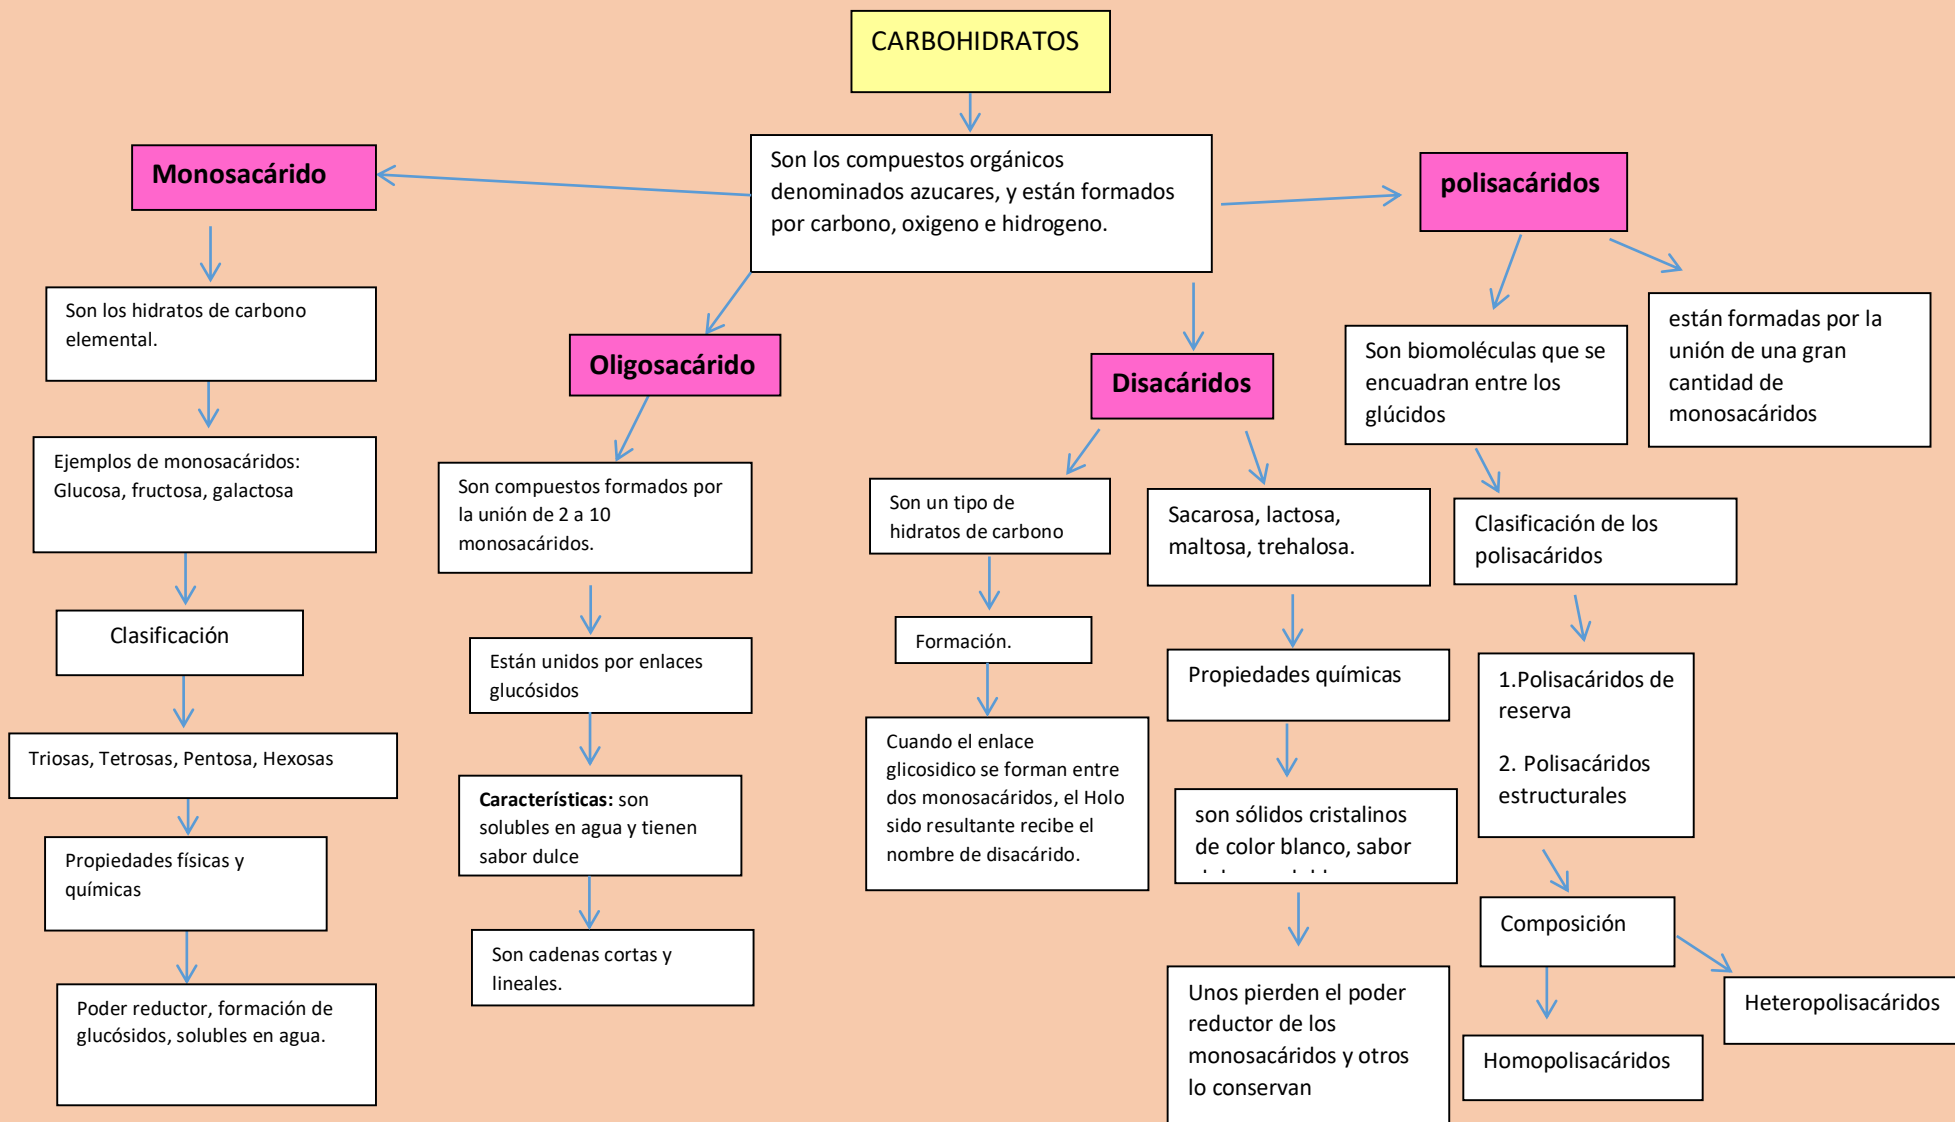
CARBOHIDRATOS

Son los compuestos orgánicos denominados azucares, y están formados por carbono, oxigeno e hidrogeno.

Monosacárido

Son los hidratos de carbono elemental.

Ejemplos de monosacáridos: Glucosa, fructosa, galactosa

Clasificación

Triosas, Tetrosas, Pentosa, Hexosas

Propiedades físicas y químicas

Poder reductor, formación de glucósidos, solubles en agua.

Oligosacárido

Son compuestos formados por la unión de 2 a 10 monosacáridos.

Están unidos por enlaces glucósidos

**Características:** son solubles en agua y tienen sabor dulce

Son cadenas cortas y lineales.

Disacáridos

Son un tipo de hidratos de carbono

Formación.

Cuando el enlace glicosidico se forman entre dos monosacáridos, el Holo sido resultante recibe el nombre de disacárido.

Sacarosa, lactosa, maltosa, trehalosa.

Propiedades químicas

son sólidos cristalinos de color blanco, sabor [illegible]

Unos pierden el poder reductor de los monosacáridos y otros lo conservan

polisacáridos

Son biomoléculas que se encuadran entre los glúcidos

están formadas por la unión de una gran cantidad de monosacáridos

Clasificación de los polisacáridos

1.Polisacáridos de reserva

2. Polisacáridos estructurales

Composición

Homopolisacáridos

Heteropolisacáridos